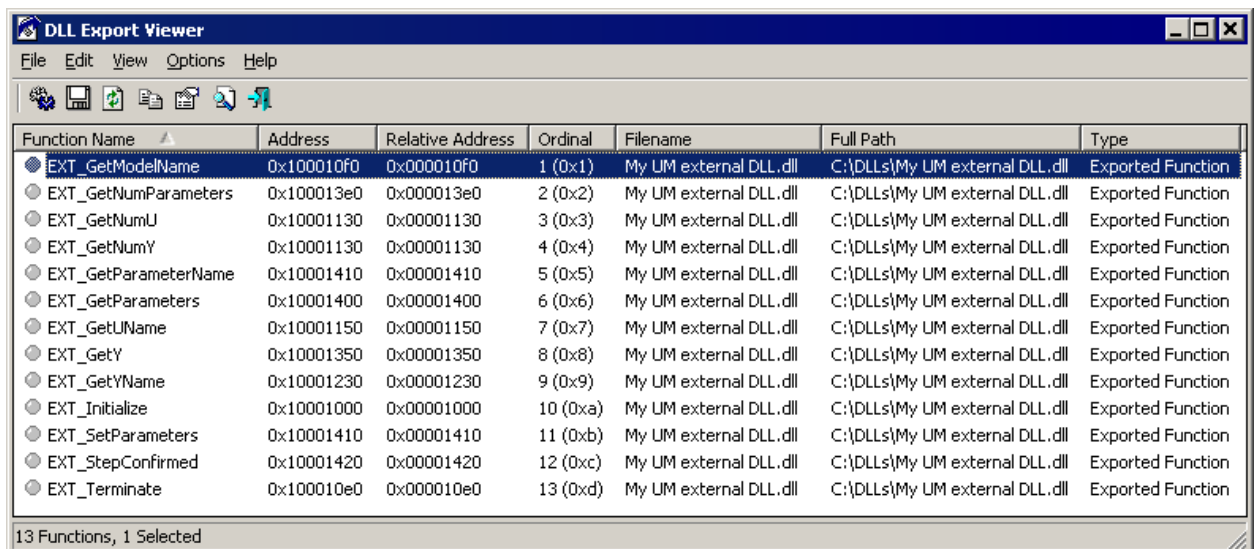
DLL Export Viewer

File Edit View Options Help

| Function Name | Address | Relative Address | Ordinal | Filename | Full Path | Type |
|---|---|---|---|---|---|---|
| EXT_GetModelName | 0x100010f0 | 0x000010f0 | 1 (0x1) | My UM external DLL.dll | C:\DLLs\My UM external DLL.dll | Exported Function |
| EXT_GetNumParameters | 0x100013e0 | 0x000013e0 | 2 (0x2) | My UM external DLL.dll | C:\DLLs\My UM external DLL.dll | Exported Function |
| EXT_GetNumU | 0x10001130 | 0x00001130 | 3 (0x3) | My UM external DLL.dll | C:\DLLs\My UM external DLL.dll | Exported Function |
| EXT_GetNumY | 0x10001130 | 0x00001130 | 4 (0x4) | My UM external DLL.dll | C:\DLLs\My UM external DLL.dll | Exported Function |
| EXT_GetParameterName | 0x10001410 | 0x00001410 | 5 (0x5) | My UM external DLL.dll | C:\DLLs\My UM external DLL.dll | Exported Function |
| EXT_GetParameters | 0x10001400 | 0x00001400 | 6 (0x6) | My UM external DLL.dll | C:\DLLs\My UM external DLL.dll | Exported Function |
| EXT_GetUName | 0x10001150 | 0x00001150 | 7 (0x7) | My UM external DLL.dll | C:\DLLs\My UM external DLL.dll | Exported Function |
| EXT_GetY | 0x10001350 | 0x00001350 | 8 (0x8) | My UM external DLL.dll | C:\DLLs\My UM external DLL.dll | Exported Function |
| EXT_GetYName | 0x10001230 | 0x00001230 | 9 (0x9) | My UM external DLL.dll | C:\DLLs\My UM external DLL.dll | Exported Function |
| EXT_Initialize | 0x10001000 | 0x00001000 | 10 (0xa) | My UM external DLL.dll | C:\DLLs\My UM external DLL.dll | Exported Function |
| EXT_SetParameters | 0x10001410 | 0x00001410 | 11 (0xb) | My UM external DLL.dll | C:\DLLs\My UM external DLL.dll | Exported Function |
| EXT_StepConfirmed | 0x10001420 | 0x00001420 | 12 (0xc) | My UM external DLL.dll | C:\DLLs\My UM external DLL.dll | Exported Function |
| EXT_Terminate | 0x100010e0 | 0x000010e0 | 13 (0xd) | My UM external DLL.dll | C:\DLLs\My UM external DLL.dll | Exported Function |

13 Functions, 1 Selected